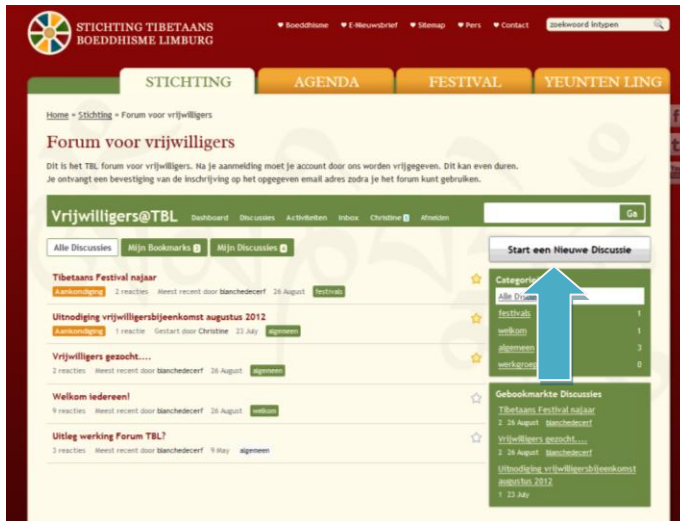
STICHTING TIBETAANS BOEDDHISME LIMBURG

♥ Boeddhisme ♥ E-Nieuwsbrief ♥ Sitemap ♥ Pers ♥ Contact

zoekwoord intypen

STICHTING AGENDA FESTIVAL YEUNTEN LING

Home » Stichting » Forum voor vrijwilligers

Forum voor vrijwilligers

Dit is het TBL forum voor vrijwilligers. Na je aanmelding moet je account door ons worden vrijgegeven. Dit kan even duren. Je ontvangt een bevestiging van de inschrijving op het opgegeven email adres zodra je het forum kunt gebruiken.

Vrijwilligers@TBL Dashboard Discussies Activiteiten Inbox Christine 1 Afmelden

Ga

Alle Discussies Mijn Bookmarks 3 Mijn Discussies 4

Start een Nieuwe Discussie

Tibetaans Festival najaar
Aankondiging 2 reacties Meest recent door blanchedecerf 26 August festivals

Uitnodiging vrijwilligersbijeenkomst augustus 2012
Aankondiging 1 reactie Gestart door Christine 23 July algemeen

Vrijwilligers gezocht....
2 reacties Meest recent door blanchedecerf 26 August algemeen

Welkom iedereen!
9 reacties Meest recent door blanchedecerf 26 August welkom

Uitleg werking Forum TBL?
3 reacties Meest recent door blanchedecerf 9 May algemeen

Categorie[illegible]
Alle Dis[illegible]
festivals 1
welkom 1
algemeen 3
werkgroe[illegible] 0

Gebookmarkte Discussies
Tibetaans Festival najaar
2 26 August blanchedecerf
Vrijwilligers gezocht....
2 26 August blanchedecerf
Uitnodiging vrijwilligersbijeenkomst augustus 2012
1 23 July